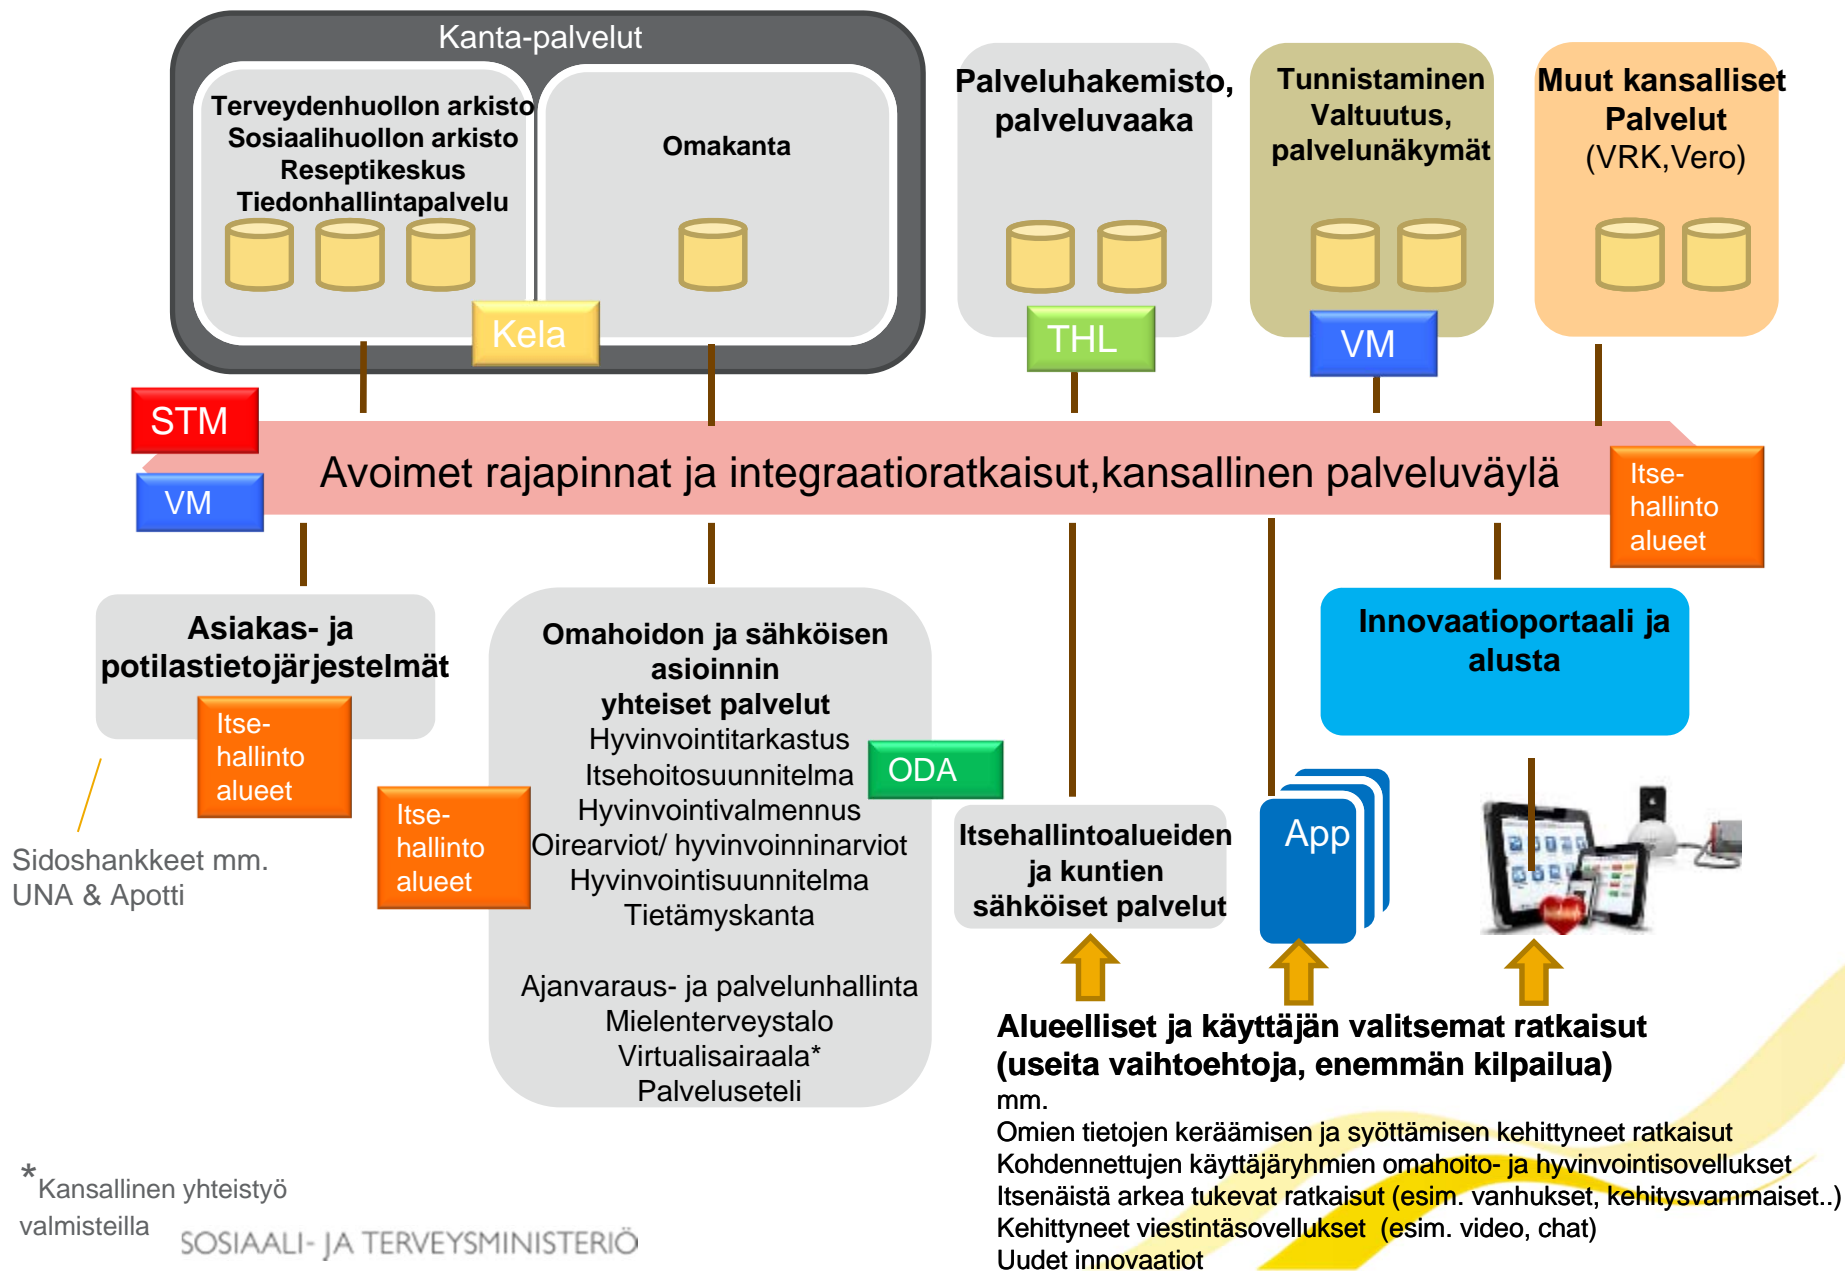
Kanta-palvelut

Terveydenhuollon arkisto
Sosiaalihuollon arkisto
Reseptikeskus
Tiedonhallintapalvelu

Omakanta

Kela

Palveluhakemisto, palveluvaaka

THL

Tunnistaminen
Valtuutus, palvelunäkymät

VM

Muut kansalliset Palvelut
(VRK,Vero)

STM

VM

Avoimet rajapinnat ja integraatioratkaisut,kansallinen palveluväylä

Itse-hallinto alueet

Asiakas- ja potilastietojärjestelmät

Itse-hallinto alueet

Sidoshankkeet mm. UNA & Apotti

Itse-hallinto alueet

Omahoidon ja sähköisen asioinnin yhteiset palvelut
Hyvinvointitarkastus
Itsehoitosuunnitelma
Hyvinvointivalmennus
Oirearviot/ hyvinvoinninarviot
Hyvinvointisuunnitelma
Tietämyskanta

Ajanvaraus- ja palvelunhallinta
Mielenterveystalo
Virtualisairaala*
Palveluseteli

ODA

Itsehallintoalueiden ja kuntien sähköiset palvelut

App

Innovaatioportaali ja alusta

Alueelliset ja käyttäjän valitsemat ratkaisut (useita vaihtoehtoja, enemmän kilpailua)
mm.
Omien tietojen keräämisen ja syöttämisen kehittyneet ratkaisut
Kohdennettujen käyttäjäryhmien omahoito- ja hyvinvointisovellukset
Itsenäistä arkea tukevat ratkaisut (esim. vanhukset, kehitysvammaiset..)
Kehittyneet viestintäsovellukset (esim. video, chat)
Uudet innovaatiot

*Kansallinen yhteistyö valmisteilla

SOSIAALI- JA TERVEYSMINISTERIÖ